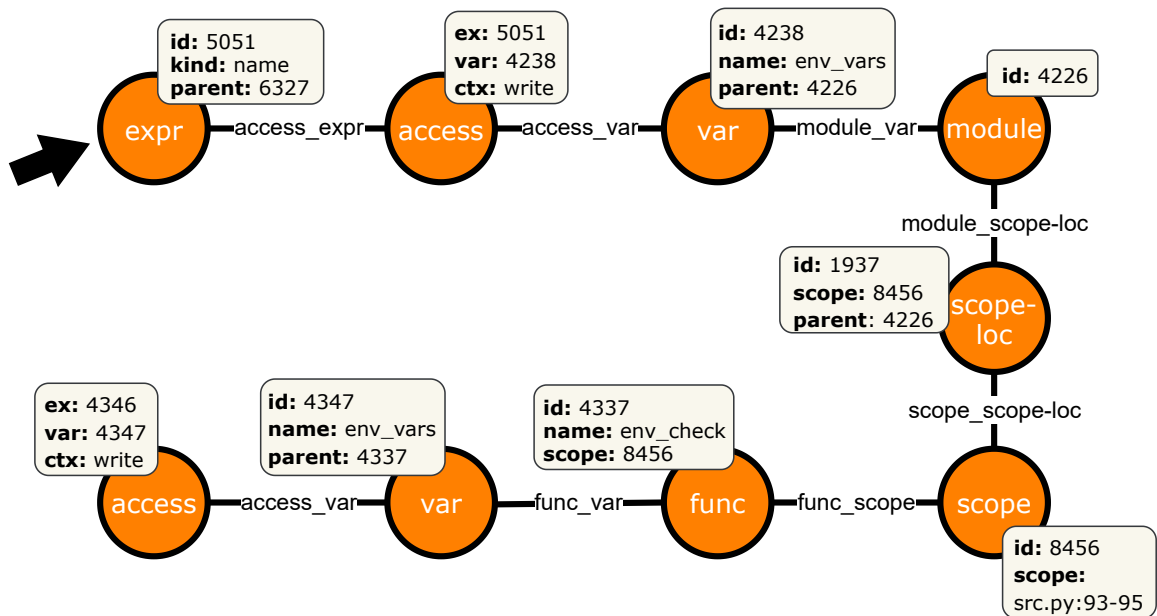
id: 5051
kind: name
parent: 6327

expr
access_expr

ex: 5051
var: 4238
ctx: write

access
access_var

id: 4238
name: env_vars
parent: 4226

var
module_var

id: 4226

module

module_scope-loc

id: 1937
scope: 8456
parent: 4226

scope-loc

scope_scope-loc

ex: 4346
var: 4347
ctx: write

access
access_var

id: 4347
name: env_vars
parent: 4337

var
func_var

id: 4337
name: env_check
scope: 8456

func
func_scope

scope

id: 8456
scope:
src.py:93-95